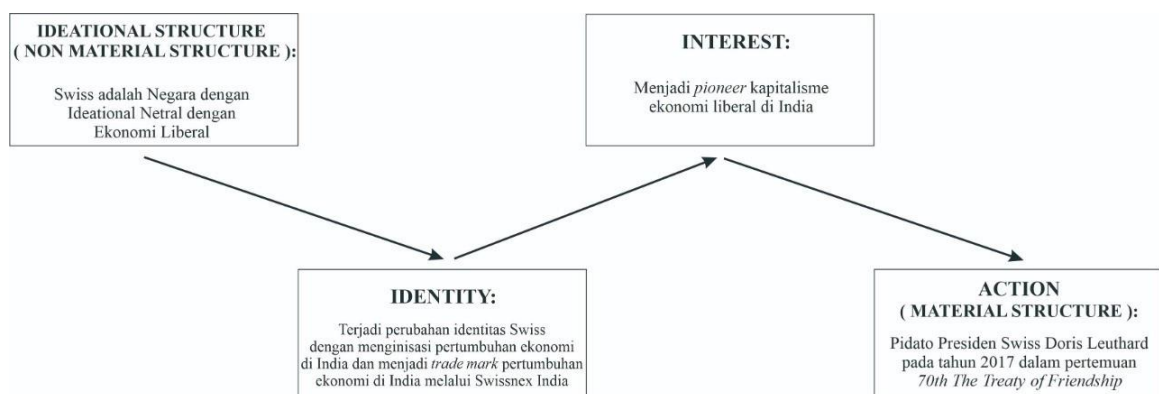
IDEATIONAL STRUCTURE
( NON MATERIAL STRUCTURE ):

Swiss adalah Negara dengan Ideational Netral dengan Ekonomi Liberal

INTEREST:

Menjadi *pioneer* kapitalisme ekonomi liberal di India

IDENTITY:

Terjadi perubahan identitas Swiss dengan menginisasi pertumbuhan ekonomi di India dan menjadi *trade mark* pertumbuhan ekonomi di India melalui Swissnex India

ACTION
( MATERIAL STRUCTURE ):

Pidato Presiden Swiss Doris Leuthard pada tahun 2017 dalam pertemuan *70th The Treaty of Friendship*